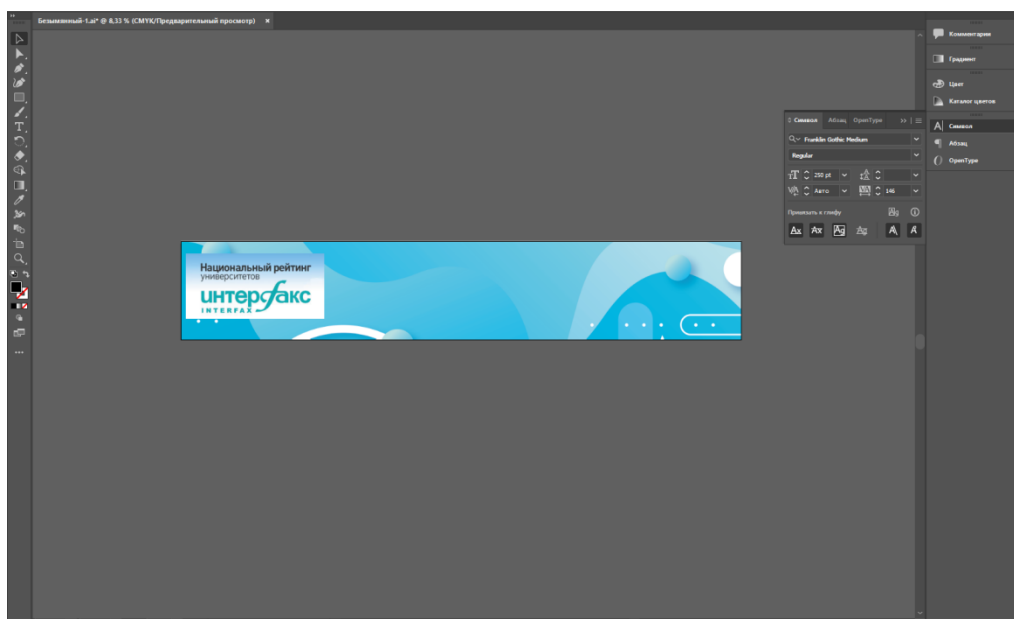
Безымянный-1.ai* @ 8,33 % (CMYK/Предварительный просмотр) ×

Символ Абзац OpenType

Franklin Gothic Medium

Regular

250 pt

Авто

146

Привязать к глифу

Национальный рейтинг
университетов

интерфакс
INTERFAX

Комментарии

Градиент

Цвет

Каталог цветов

Символ

Абзац

OpenType